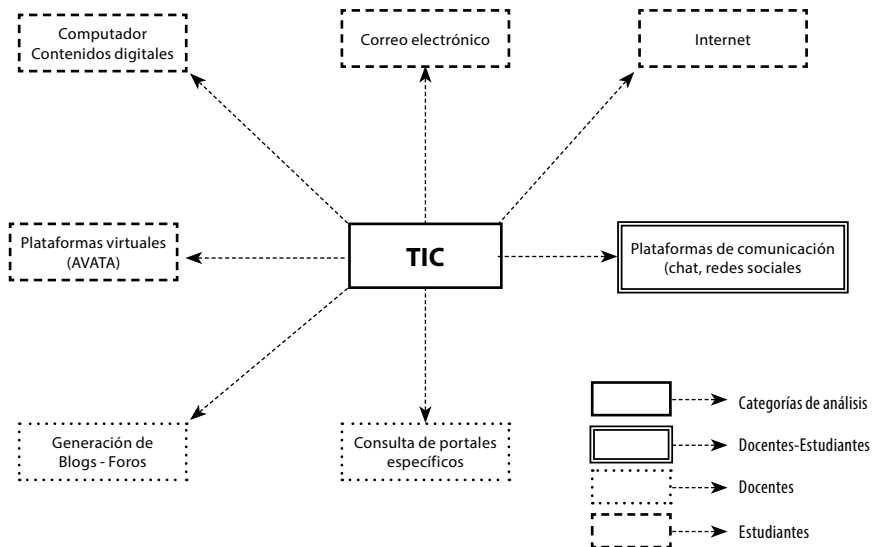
Computador
Contenidos digitales

Correo electrónico

Internet

Plataformas virtuales
(AVATA)

TIC

Plataformas de comunicación
(chat, redes sociales

Generación de
Blogs - Foros

Consulta de portales
específicos

Categorías de análisis

Docentes-Estudiantes

Docentes

Estudiantes